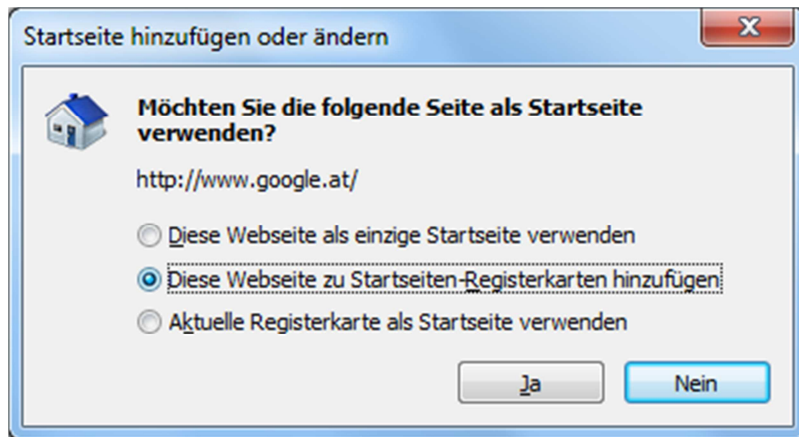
Startseite hinzufügen oder ändern

X

Möchten Sie die folgende Seite als Startseite verwenden?

http://www.google.at/

Diese Webseite als einzige Startseite verwenden

Diese Webseite zu Startseiten-Registerkarten hinzufügen

Aktuelle Registerkarte als Startseite verwenden

Ja

Nein